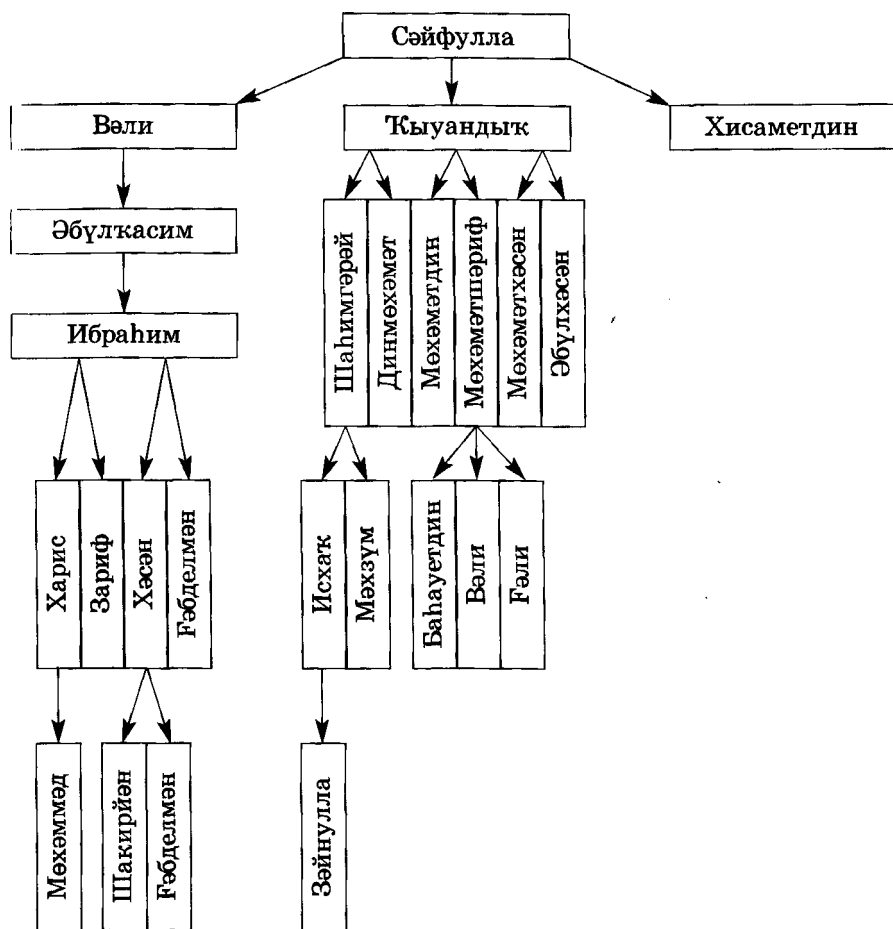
Сәйфулла

Вәли

Ҡыуандыҡ

Хисаметдин

Әбүлҡасим

Ибраһим

Шаһимгәрәй

Динмөхәмәт

Мөхәмәтдин

Мөхәмәтшәриф

Мөхәмәтхәсән

Әбүлхәсән

Харис

Зариф

Хәсән

Ғәбделмән

Исхаҡ

Мәхзүм

Баһауетдин

Вәли

Ғәли

Мөхәммәд

Шакирйән

Ғәбделмән

Зәйнулла